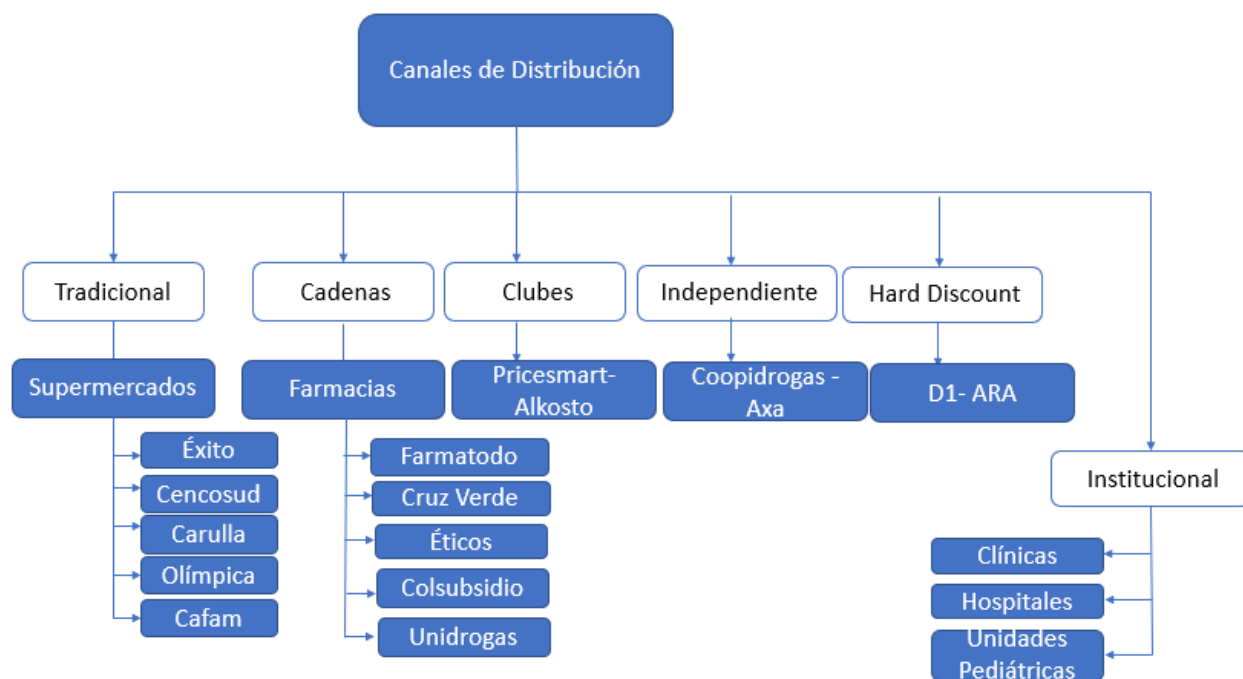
Canales de Distribución

Tradicional

Supermercados

Éxito

Cencosud

Carulla

Olímpica

Cafam

Cadenas

Farmacias

Farmatodo

Cruz Verde

Éticos

Colsubsidio

Unidrogas

Clubes

Pricesmart-Alkosto

Independiente

Coopidrogas - Axa

Hard Discount

D1- ARA

Institucional

Clínicas

Hospitales

Unidades Pediátricas